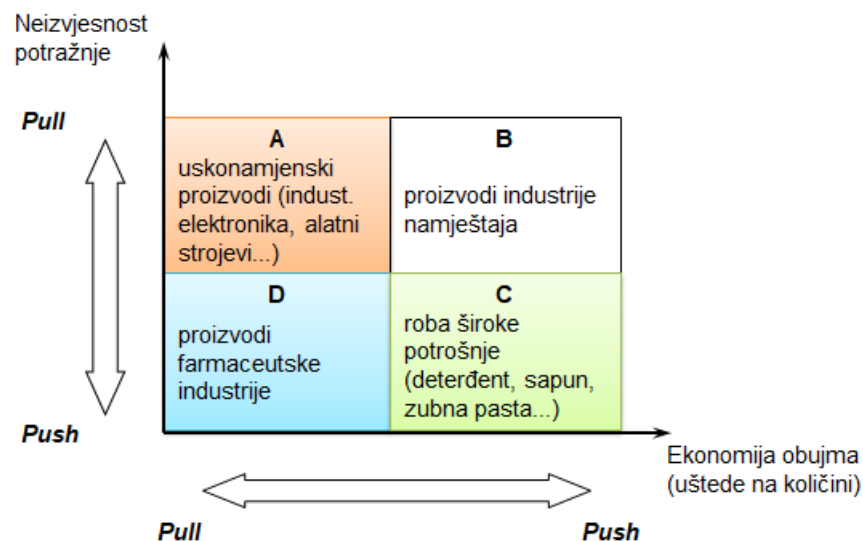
Neizvjesnost potražnje

Pull

Push

A
uskonamjenski proizvodi (indust. elektronika, alatni strojevi...)

B
proizvodi industrije namještaja

D
proizvodi farmaceutske industrije

C
roba široke potrošnje (deterđent, sapun, zubna pasta...)

Ekonomija obujma (uštede na količini)

Pull

Push